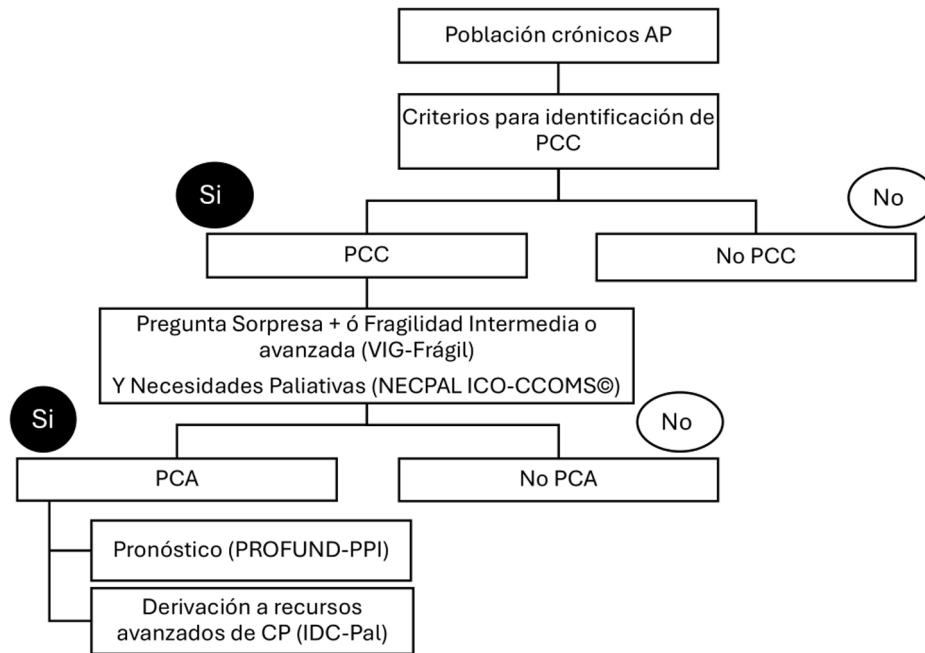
Población crónicos AP

Criterios para identificación de PCC

Si

No

PCC

No PCC

Pregunta Sorpresa + ó Fragilidad Intermedia o avanzada (VIG-Frágil)

Y Necesidades Paliativas (NECPAL ICO-CCOMS©)

Si

No

PCA

No PCA

Pronóstico (PROFUND-PPI)

Derivación a recursos avanzados de CP (IDC-Pal)